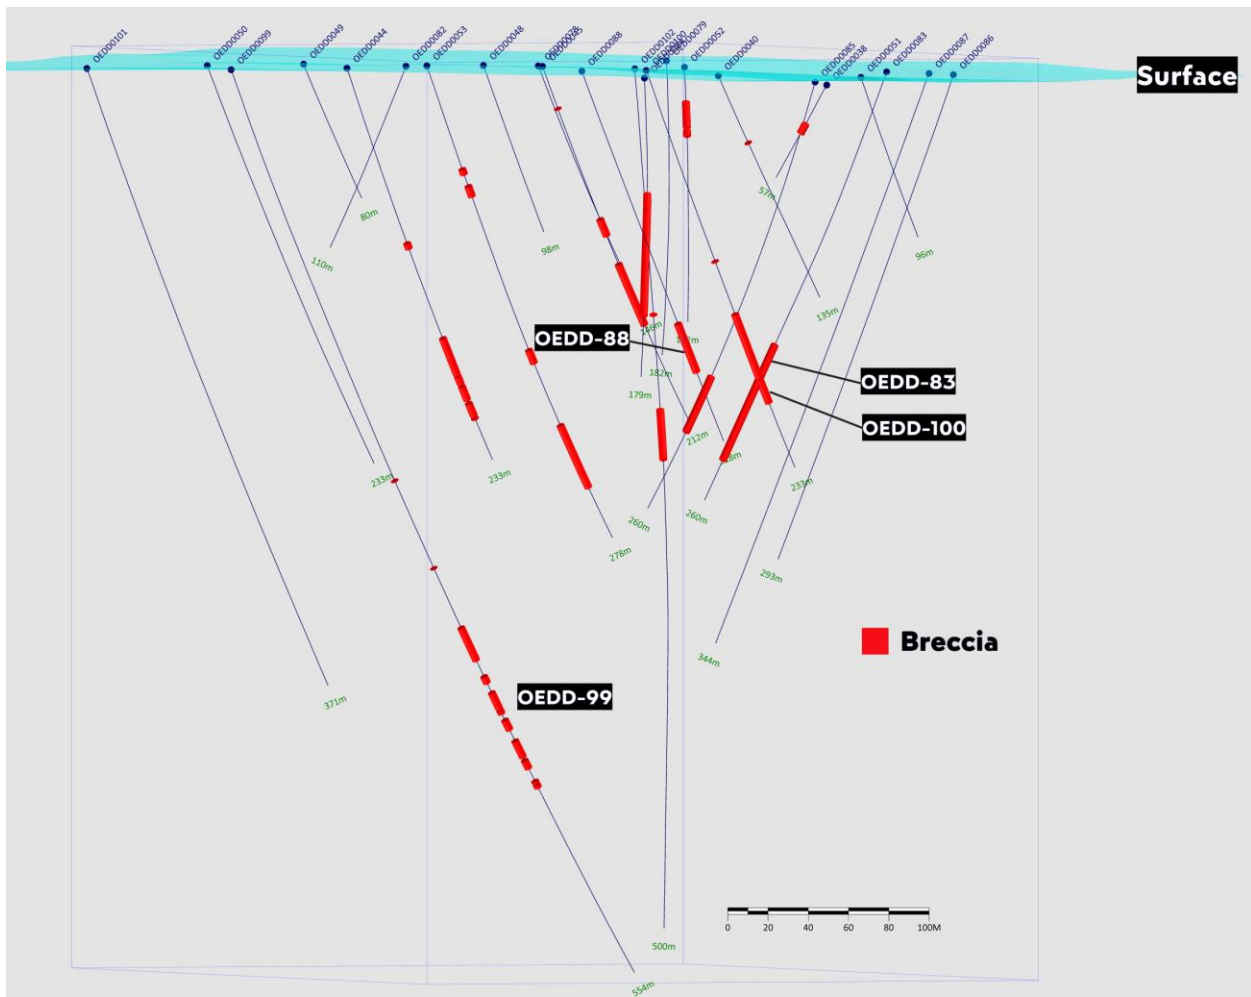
OED00101
OED00050
OED00099
OED00049
OED00044
OED00082
OED00053
OED00048
OED00078
OED00085
OED00088
OED00102
OED00100
OED00079
OED00052
OED00040
OED00085
OED00038
OED00051
OED00083
OED00087
OED00086

Surface

80m
110m
98m
57m
96m
135m
OEDD-88
182m
179m
212m
OEDD-83
OEDD-100
233m
233m
233m
260m
260m
278m
293m
344m
371m
Breccia
OEDD-99
500m
554m

0 20 40 60 80 100M